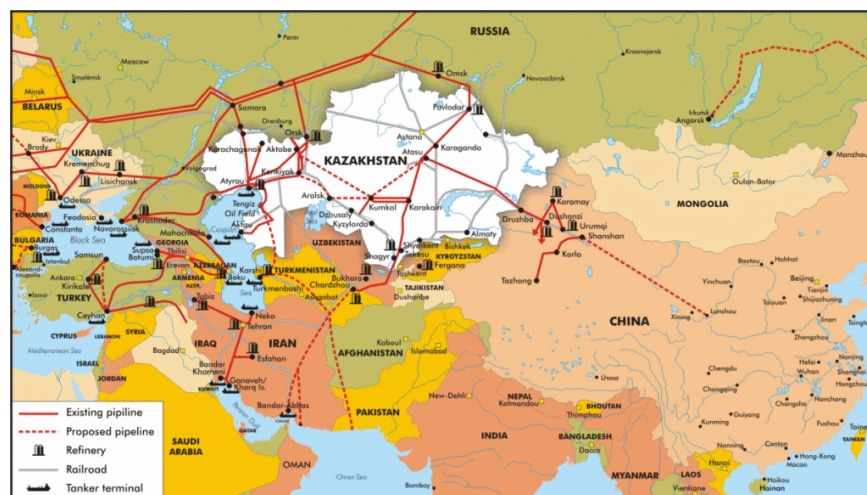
RUSSIA
Perm
Krasnojarsk
Moscow
Omsk
Smolensk
Novossibirsk
Minsk
BELARUS
Samara
Pavlodar
Irkutsk
Angarsk
Kiev
Brody
Orenburg
Orsk
Astana
UKRAINE
Kremenchug
Karachaganak
Aktobe
KAZAKHSTAN
Karaganda
Atasu
Manzhou
Lisichansk
Volgograd
Kenkiyak
MOLDOVA
Atyrau
Oulan-Bator
ROMANIA
Odessa
Feodosia
Krasnodar
Aralsk
Kumkol
Karakoin
Karamay
Constanta
Novorossisk
Tengiz
Oil Field
Dzhusaly
Kyzylorda
Druzhba
Dushanzi
Urumqi
MONGOLIA
BULGARIA
Black Sea
Mahachkala
Aktau
Shanshan
Burgas
Istanbul
GEORGIA
Supsa
Batumi
Tbilisi
UZBEKISTAN
Shymkent
Bishkek
Almaty
Hohhot
Samsun
Baku
Shagyr
Tekesu
Korla
Baotou
Ankara
Kirikale
Erevan
ARMENIA
AZERBAIJAN
KYRGYZSTAN
Beijing
Izmir
TURKEY
AZER.
TURKMENISTAN
Karshi
Turkmenbashi
Bukhara
Chardzhou
Tashkent
Fergana
Tazhong
Tianjin
Yinchuan
Shijiazhuang
Tabiz
Ashgabat
Dushanbe
TAJIKISTAN
Taiyuan
Ceyhan
Sea
Xining
Lanzhou
Jinan
CYPRUS
LEBANON
SYRIA
Neka
Tehran
CHINA
Zhengzhou
Qingdao
Mediterranean Sea
Bagdad
Kaboul
ISRAEL
IRAQ
IRAN
AFGHANISTAN
Islamabad
Hefei
Nanjing
Shanghai
Esfahan
Chengdu
Wuhan
Hangzhou
JORDAN
Bandar Khomeini
KUWAIT
Ganaveh/Kharg Is.
Lhasa
Chongqing
Changsha
Nanchang
NEPAL
Kathmandou
New-Delhi
Guiyang
Fuzhou
Existing pipiline
Bandar-Abbas
PAKISTAN
BHUTAN
Thimphou
Kunming
Proposed pipeline
QATAR
Nanning
Canton
Taiwan
Refinery
SAUDI ARABIA
INDIA
BANGLADESH
Dacca
Hong Kong
Macao
Railroad
OMAN
Oman Sea
MYANMAR
LAOS
Hanoi
Haikou
Tanker terminal
Bombay
Vientiane
Hainan